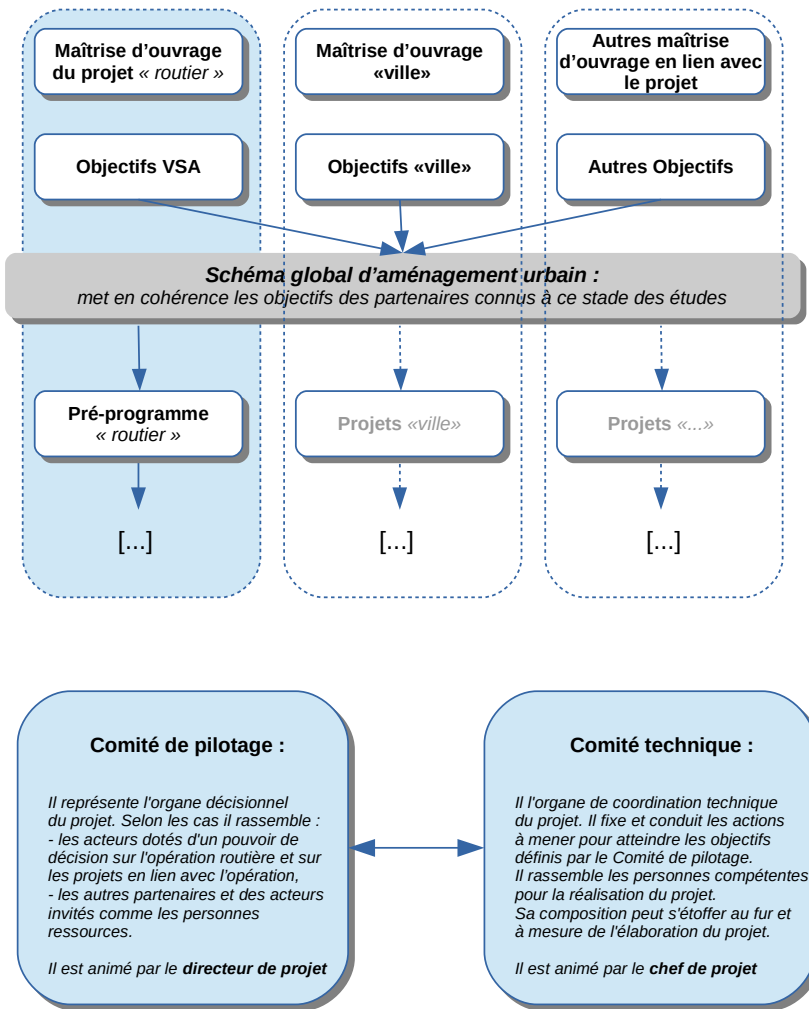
Maîtrise d'ouvrage du projet « routier »

Maîtrise d'ouvrage «ville»

Autres maîtrise d'ouvrage en lien avec le projet

Objectifs VSA

Objectifs «ville»

Autres Objectifs

Schéma global d'aménagement urbain :
met en cohérence les objectifs des partenaires connus à ce stade des études

Pré-programme « routier »

Projets «ville»

Projets «...»

[...]

[...]

[...]

Comité de pilotage :

Il représente l'organe décisionnel du projet. Selon les cas il rassemble :
- les acteurs dotés d'un pouvoir de décision sur l'opération routière et sur les projets en lien avec l'opération,
- les autres partenaires et des acteurs invités comme les personnes ressources.

Il est animé par le directeur de projet

Comité technique :

Il l'organe de coordination technique du projet. Il fixe et conduit les actions à mener pour atteindre les objectifs définis par le Comité de pilotage.
Il rassemble les personnes compétentes pour la réalisation du projet.
Sa composition peut s'étoffer au fur et à mesure de l'élaboration du projet.

Il est animé par le chef de projet